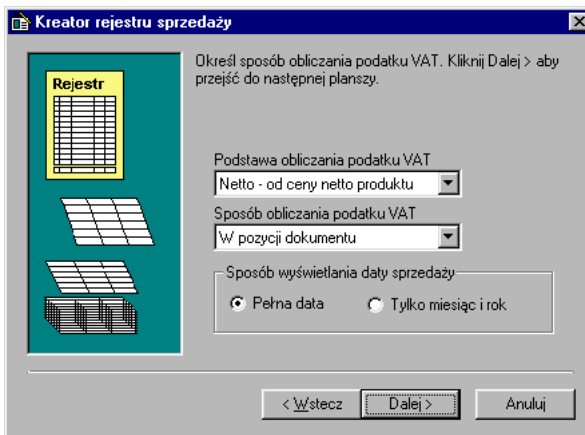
Kreator rejestru sprzedaży

Rejestr

Określ sposób obliczania podatku VAT. Kliknij Dalej > aby przejść do następnej planszy.

Podstawa obliczania podatku VAT
Netto - od ceny netto produktu

Sposób obliczania podatku VAT
W pozycji dokumentu

Sposób wyświetlania daty sprzedaży
Pełna data
Tylko miesiąc i rok

< Wstecz
Dalej >
Anuluj